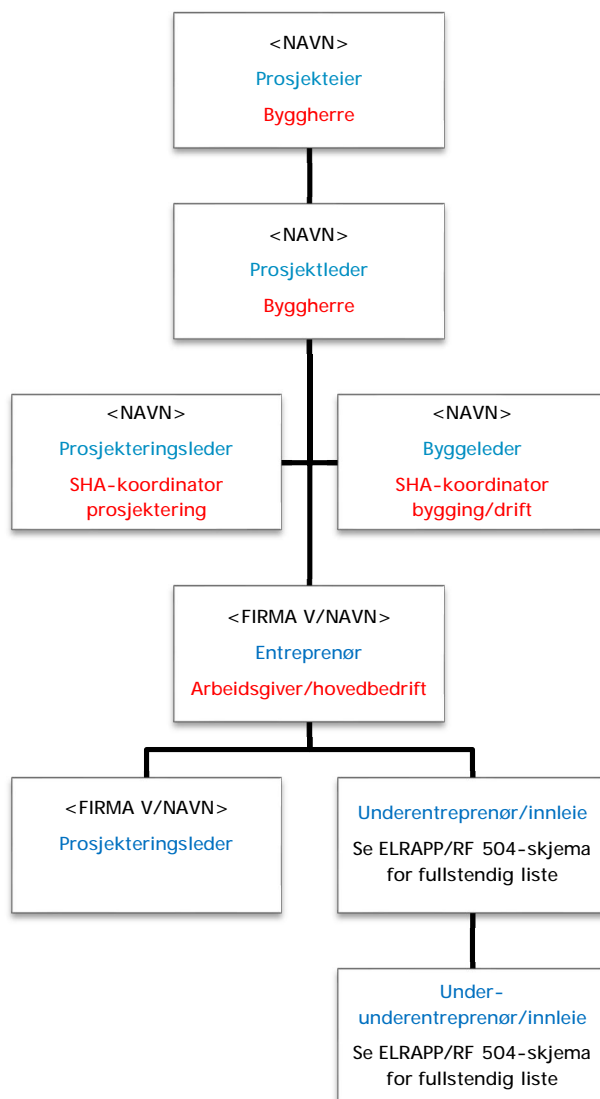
<NAVN>
Prosjekteier
Byggherre

<NAVN>
Prosjektleder
Byggherre

<NAVN>
Prosjekteringsleder
SHA-koordinator prosjektering

<NAVN>
Byggeleder
SHA-koordinator bygging/drift

<FIRMA V/NAVN>
Entreprenør
Arbeidsgiver/hovedbedrift

<FIRMA V/NAVN>
Prosjekteringsleder

Underentreprenør/innleie
Se ELRAPP/RF 504-skjema for fullstendig liste

Under-underentreprenør/innleie
Se ELRAPP/RF 504-skjema for fullstendig liste